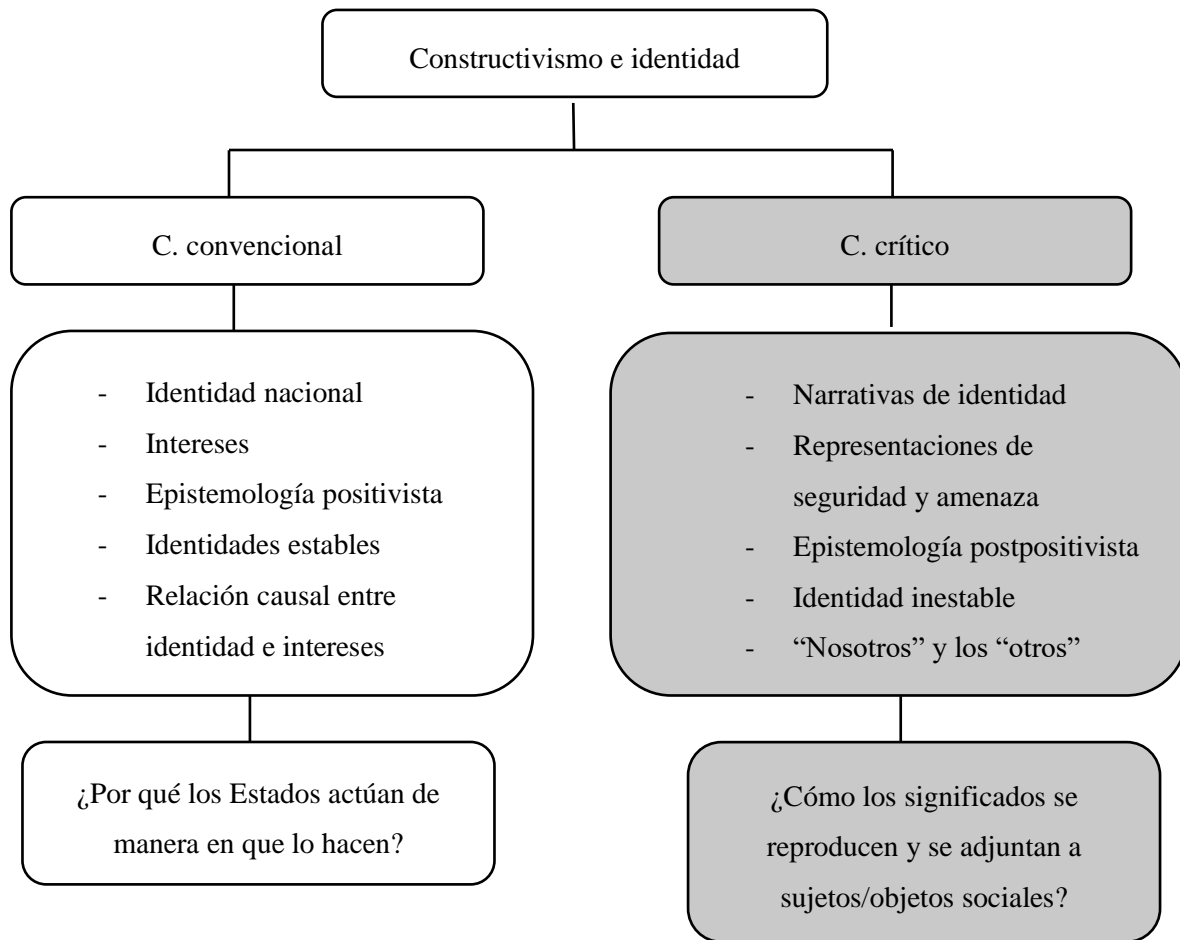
Constructivismo e identidad

C. convencional

- Identidad nacional
- Intereses
- Epistemología positivista
- Identidades estables
- Relación causal entre identidad e intereses

¿Por qué los Estados actúan de manera en que lo hacen?

C. crítico

- Narrativas de identidad
- Representaciones de seguridad y amenaza
- Epistemología postpositivista
- Identidad inestable
- "Nosotros" y los "otros"

¿Cómo los significados se reproducen y se adjuntan a sujetos/objetos sociales?